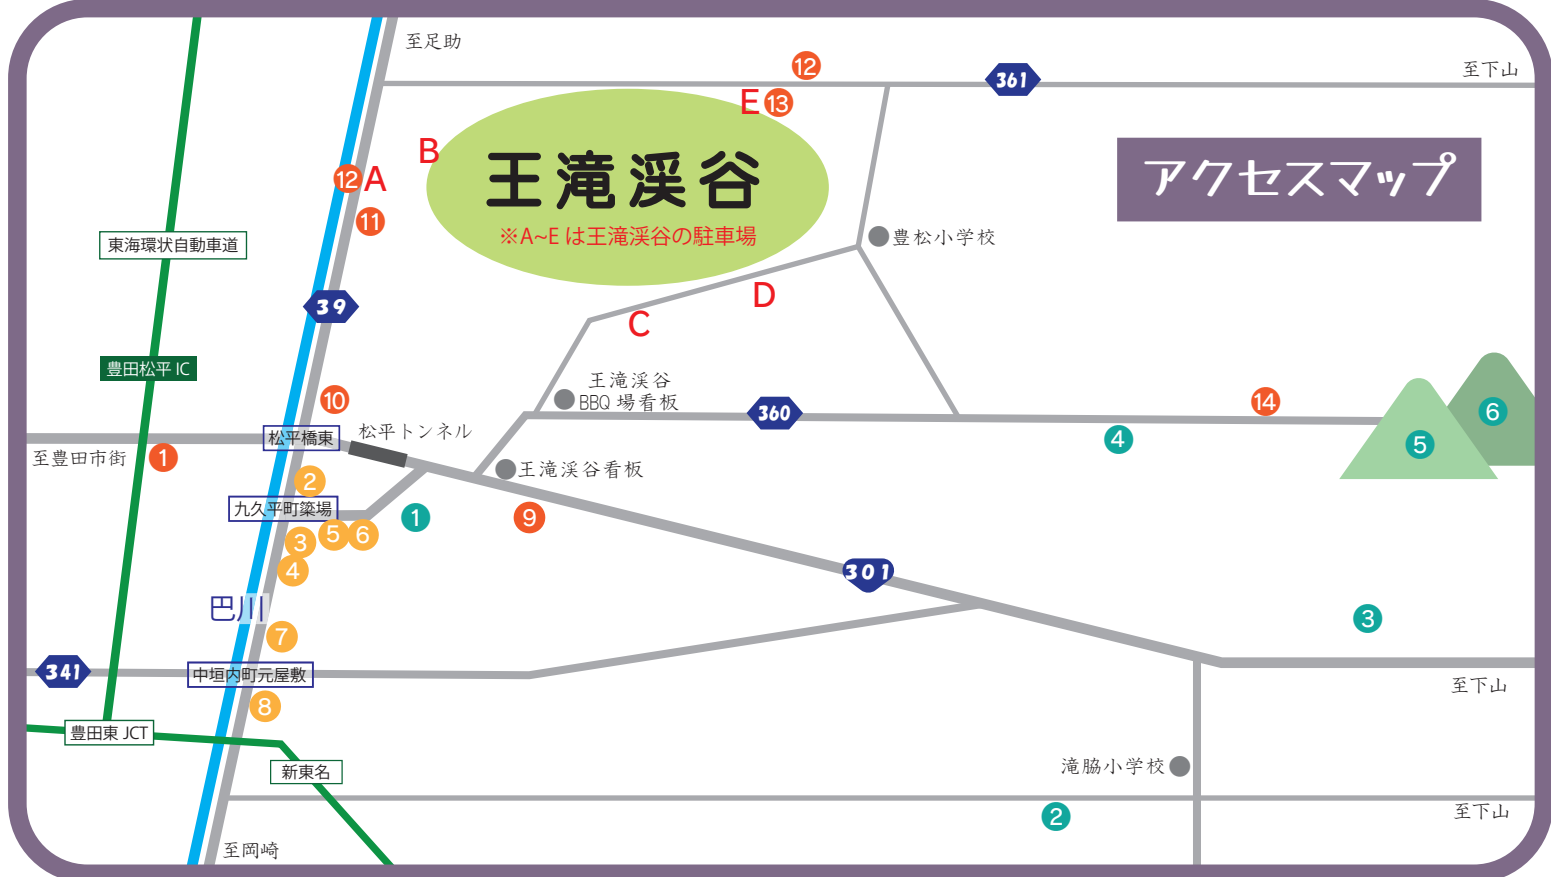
至足助

12

361

至下山

E 13

B

王滝渓谷

※A~E は王滝渓谷の駐車場

アクセスマップ

12 A

11

東海環状自動車道

豊松小学校

39

D

C

豊田松平 IC

王滝渓谷
BBQ 場看板

10

360

14

6

松平トンネル

4

5

松平橋東

至豊田市街

1

王滝渓谷看板

2

九久平町簗場

1

9

5 6

3

4

301

巴川

7

3

341

中垣内町元屋敷

至下山

8

豊田東 JCT

新東名

滝脇小学校

2

至下山

至岡崎